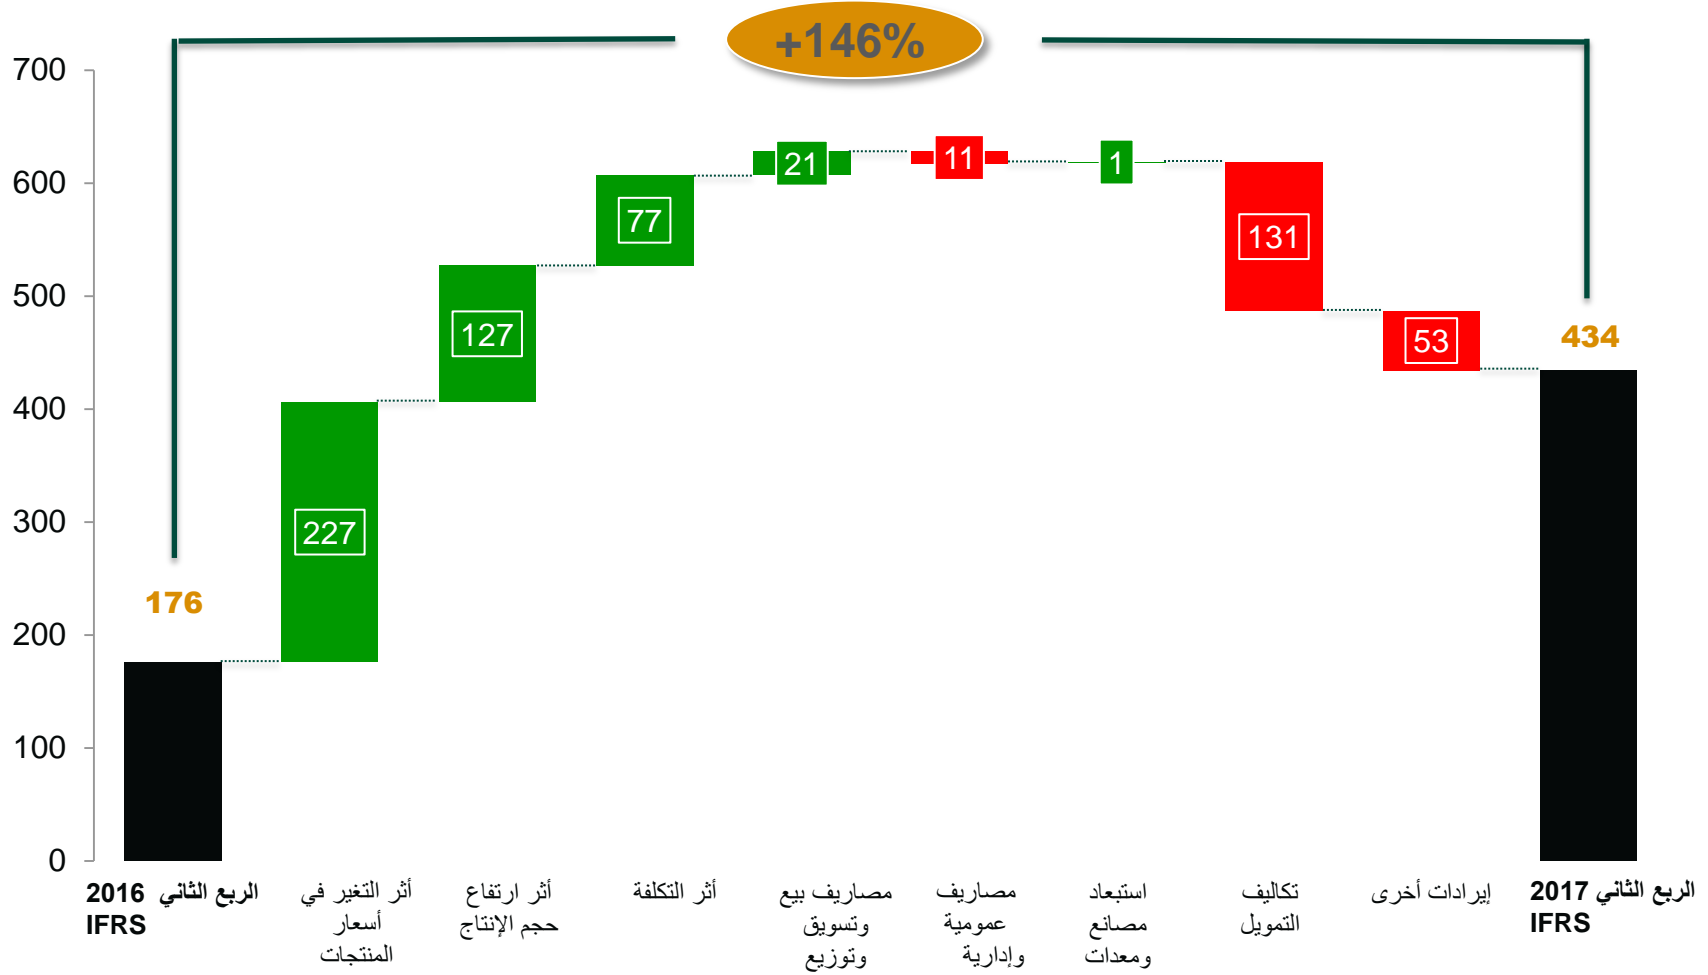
+146%

700
600
500
400
300
200
100
0

176
227
127
77
21
11
1
131
53
434

الربع الثاني 2016 IFRS
أثر التغير في أسعار المنتجات
أثر ارتفاع حجم الإنتاج
أثر التكلفة
مصاريف بيع وتسويق وتوزيع
مصاريف عمومية وإدارية
استبعاد مصانع ومعدات
تكاليف التمويل
إيرادات أخرى
الربع الثاني 2017 IFRS